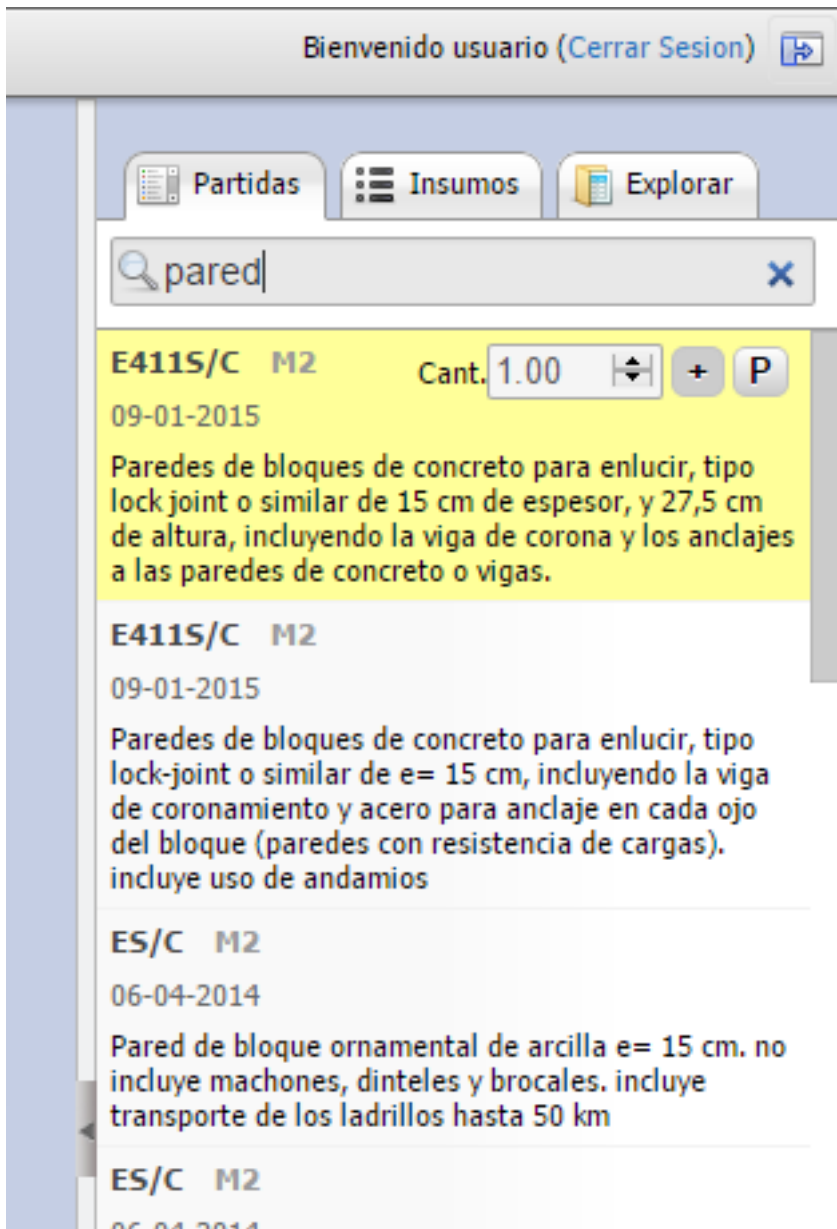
Bienvenido usuario (Cerrar Sesion)

Partidas
Insumos
Explorar

pared

E411S/C M2
Cant. 1.00
+
P
09-01-2015
Paredes de bloques de concreto para enlucir, tipo lock joint o similar de 15 cm de espesor, y 27,5 cm de altura, incluyendo la viga de corona y los anclajes a las paredes de concreto o vigas.

E411S/C M2
09-01-2015
Paredes de bloques de concreto para enlucir, tipo lock-joint o similar de e= 15 cm, incluyendo la viga de coronamiento y acero para anclaje en cada ojo del bloque (paredes con resistencia de cargas). incluye uso de andamios

ES/C M2
06-04-2014
Pared de bloque ornamental de arcilla e= 15 cm. no incluye machones, dinteles y brocales. incluye transporte de los ladrillos hasta 50 km

ES/C M2
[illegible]